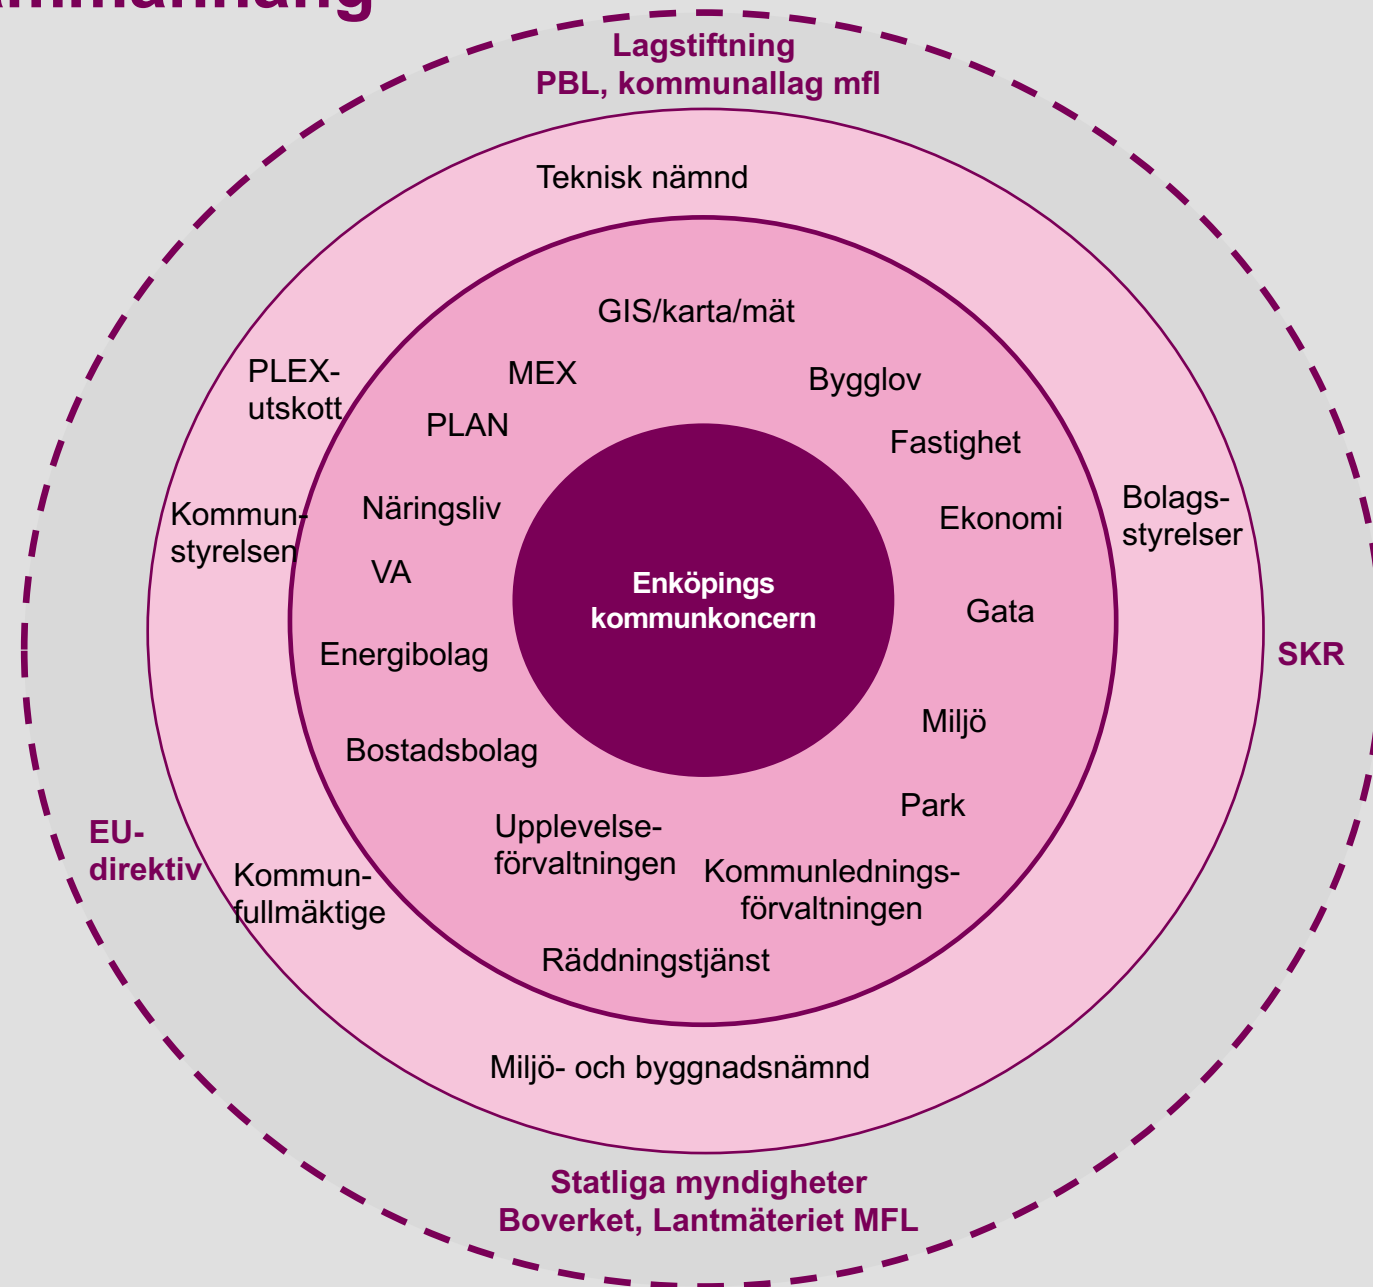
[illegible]

Lagstiftning
PBL, kommunallag mfl

Teknisk nämnd

GIS/karta/mät

PLEX-utskott

MEX

Bygglov

PLAN

Fastighet

Kommunstyrelsen

Näringsliv

Ekonomi

Bolagsstyrelser

VA

Enköpings kommunkoncern

Gata

SKR

Energibolag

Miljö

Bostadsbolag

Park

EU-direktiv

Kommunfullmäktige

Upplevelseförvaltningen

Kommunledningsförvaltningen

Räddningstjänst

Miljö- och byggnadsnämnd

Statliga myndigheter
Boverket, Lantmäteriet MFL